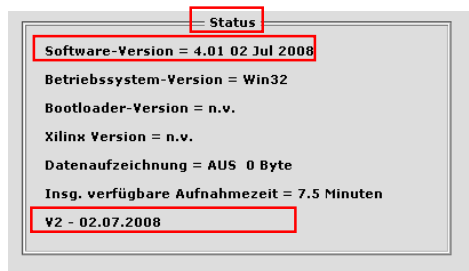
Status

Software-Version = 4.01 02 Jul 2008

Betriebssystem-Version = Win32

Bootloader-Version = n.v.

Xilinx Version = n.v.

Datenaufzeichnung = AUS 0 Byte

Insg. verfügbare Aufnahmezeit = 7.5 Minuten

V2 - 02.07.2008